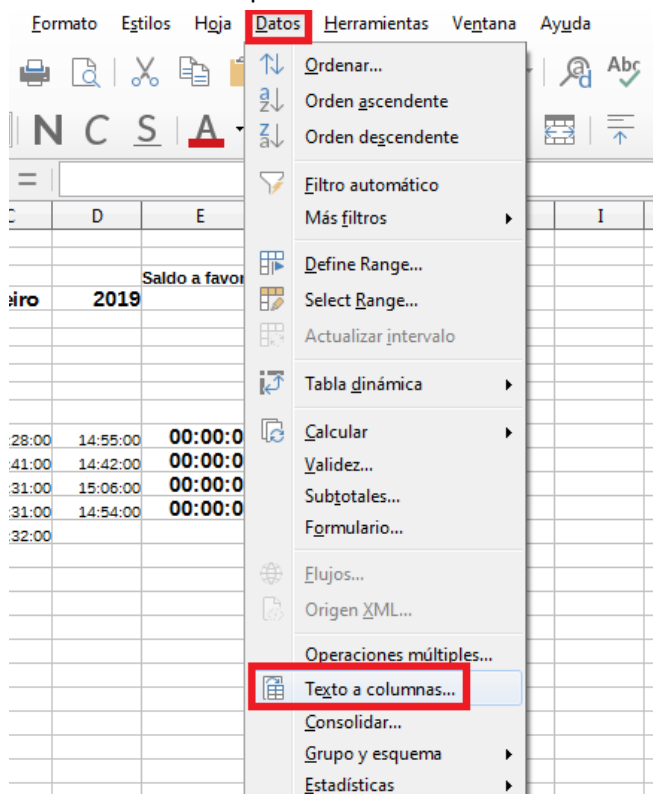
Formato Estilos Hoja Datos Herramientas Ventana Ayuda

N C S A

=

C D E I

Saldo a favor

eiro 2019

:28:00 14:55:00 00:00:0
:41:00 14:42:00 00:00:0
:31:00 15:06:00 00:00:0
:31:00 14:54:00 00:00:0
:32:00

Ordenar...
Orden ascendente
Orden descendente
Filtro automático
Más filtros
Define Range...
Select Range...
Actualizar intervalo
Tabla dinámica
Calcular
Validez...
Subtotales...
Formulario...
Flujos...
Origen XML...
Operaciones múltiples...
Texto a columnas...
Consolidar...
Grupo y esquema
Estadísticas